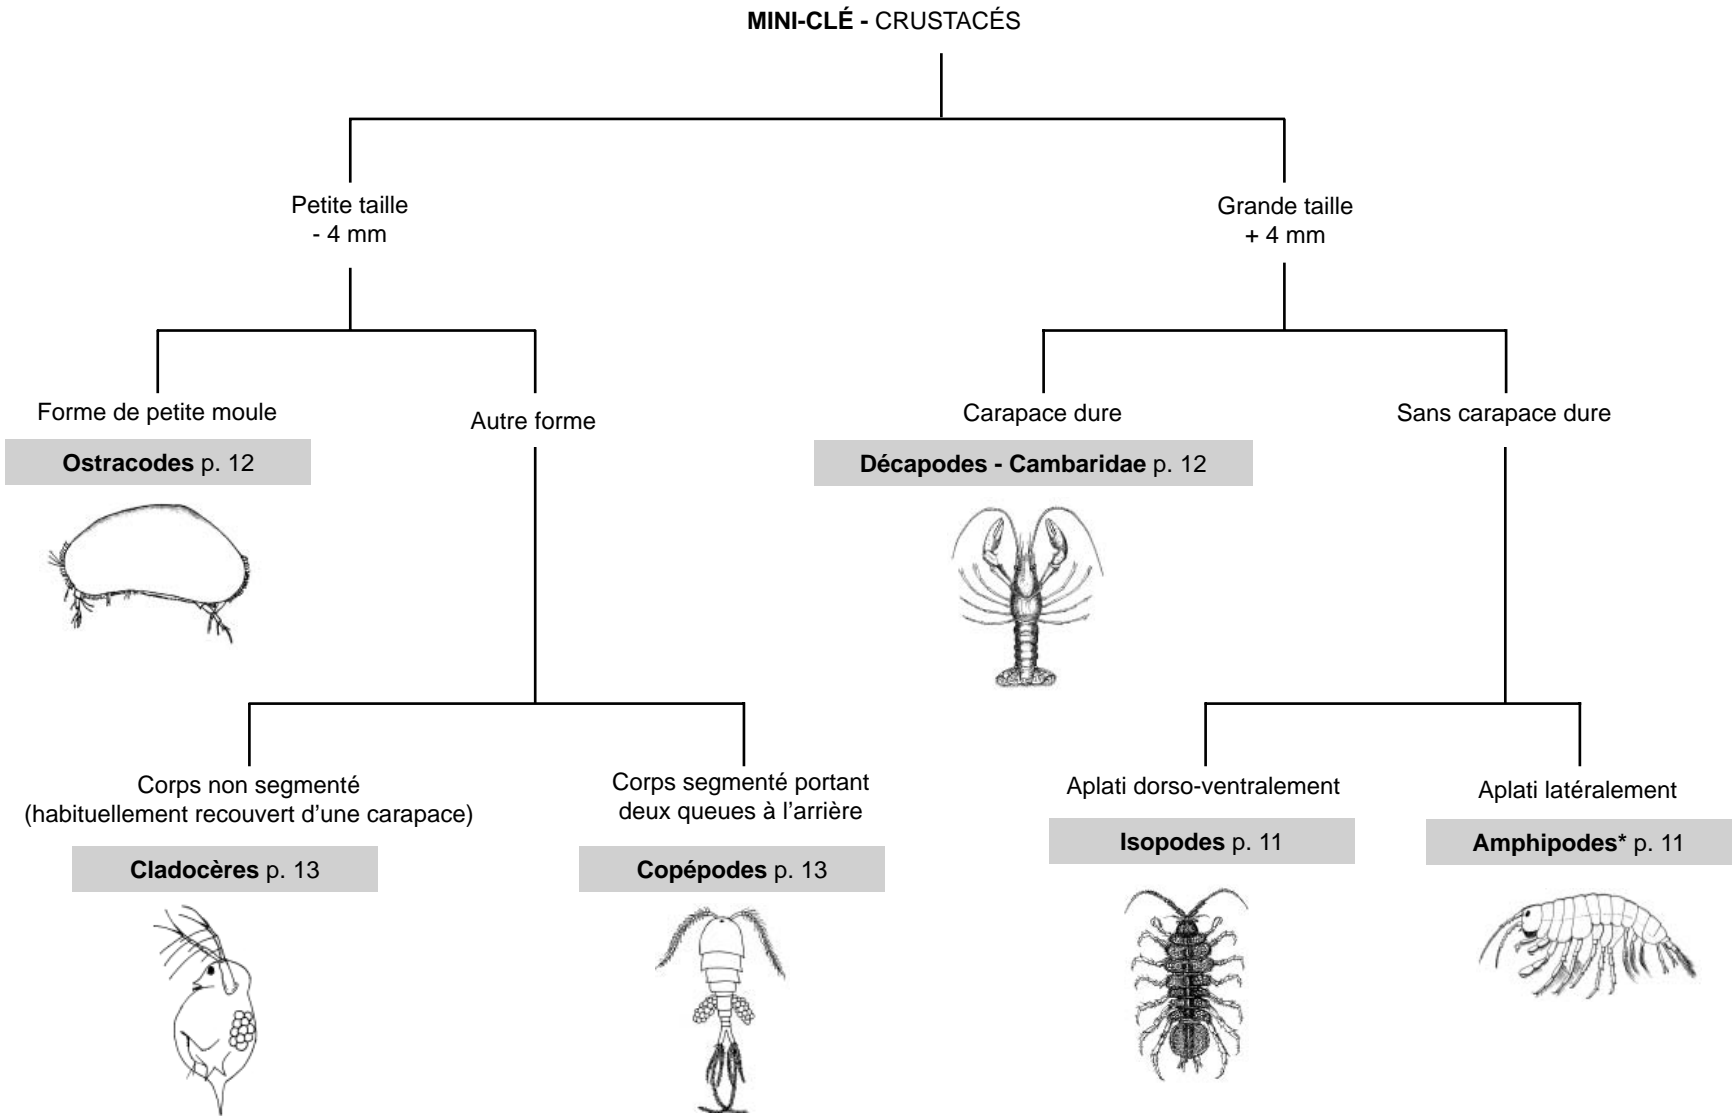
**MINI-CLÉ -** CRUSTACÉS

Petite taille
- 4 mm

Grande taille
+ 4 mm

Forme de petite moule

**Ostracodes** p. 12

Autre forme

Carapace dure

**Décapodes - Cambaridae** p. 12

Sans carapace dure

Corps non segmenté
(habituellement recouvert d'une carapace)

**Cladocères** p. 13

Corps segmenté portant
deux queues à l'arrière

**Copépodes** p. 13

Aplati dorso-ventralement

**Isopodes** p. 11

Aplati latéralement

**Amphipodes*** p. 11